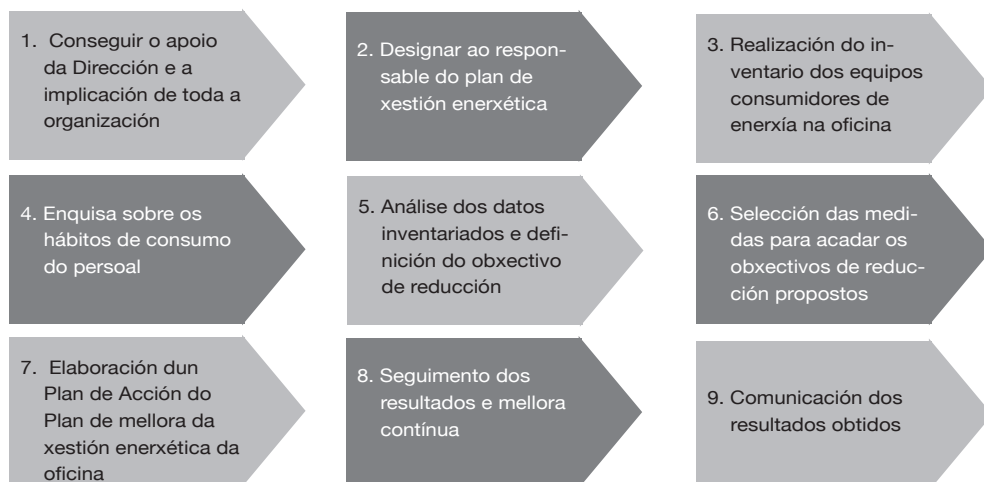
1. Conseguir o apoio da Dirección e a implicación de toda a organización

2. Designar ao responsable do plan de xestión enerxética

3. Realización do inventario dos equipos consumidores de enerxía na oficina

4. Enquisa sobre os hábitos de consumo do persoal

5. Análise dos datos inventariados e definición do obxectivo de reducción

6. Selección das medidas para acadar os obxectivos de reducción propostos

7. Elaboración dun Plan de Acción do Plan de mellora da xestión enerxética da oficina

8. Seguimento dos resultados e mellora contínua

9. Comunicación dos resultados obtidos